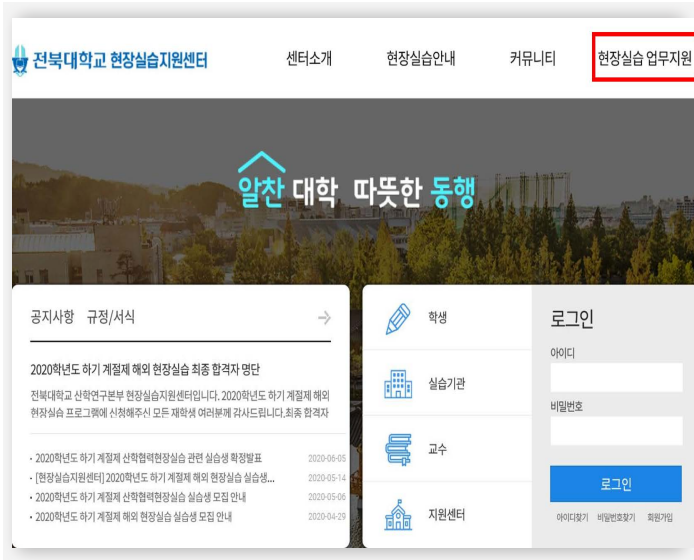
전북대학교 현장실습지원센터

센터소개 현장실습안내 커뮤니티 현장실습 업무지원

알찬 대학 따뜻한 동행

공지사항 규정/서식

2020학년도 하기 계절제 해외 현장실습 최종 합격자 명단

전북대학교 산학연구본부 현장실습지원센터입니다. 2020학년도 하기 계절제 해외 현장실습 프로그램에 신청해주신 모든 재학생 여러분께 감사드립니다.최종 합격자

· 2020학년도 하기 계절제 산학협력현장실습 관련 실습생 확정발표 2020-06-05
· [현장실습지원센터] 2020학년도 하기 계절제 해외 현장실습 실습생... 2020-05-14
· 2020학년도 하기 계절제 산학협력현장실습 실습생 모집 안내 2020-05-06
· 2020학년도 하기 계절제 해외 현장실습 실습생 모집 안내 2020-04-29

학생
실습기관
교수
지원센터

로그인
아이디
비밀번호
로그인
아이디찾기 비밀번호찾기 회원가입